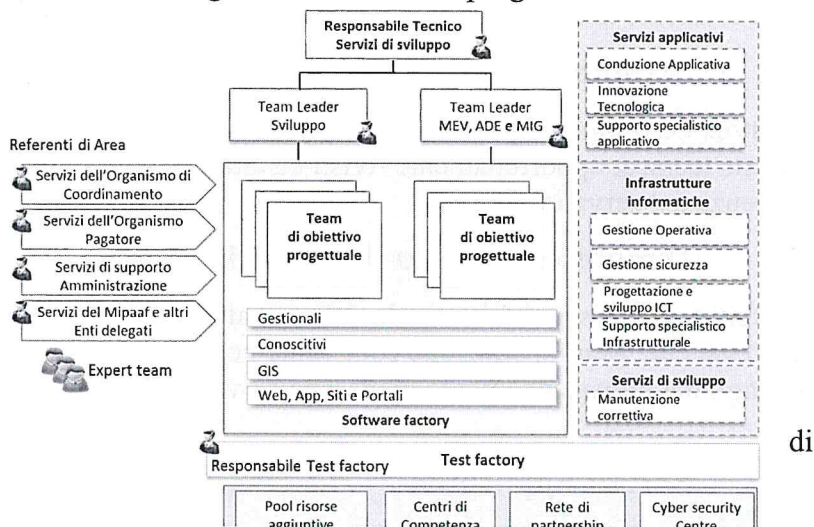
Responsabile Tecnico
Servizi di sviluppo

Team Leader
Sviluppo

Team Leader
MEV, ADE e MIG

Referenti di Area

Servizi dell'Organismo di Coordinamento

Servizi dell'Organismo Pagatore

Servizi di supporto Amministrazione

Servizi del Mipaaf e altri Enti delegati

Expert team

Team
di obiettivo
progettuale

Team
di obiettivo
progettuale

Gestionali

Conoscitivi

GIS

Web, App, Siti e Portali

Software factory

Servizi applicativi

Conduzione Applicativa

Innovazione Tecnologica

Supporto specialistico applicativo

Infrastrutture informatiche

Gestione Operativa

Gestione sicurezza

Progettazione e sviluppo ICT

Supporto specialistico Infrastrutturale

Servizi di sviluppo

Manutenzione correttiva

di

Responsabile Test factory

Test factory

Pool risorse aggiuntive

Centri di Competenza

Rete di partnership

Cyber security Centre